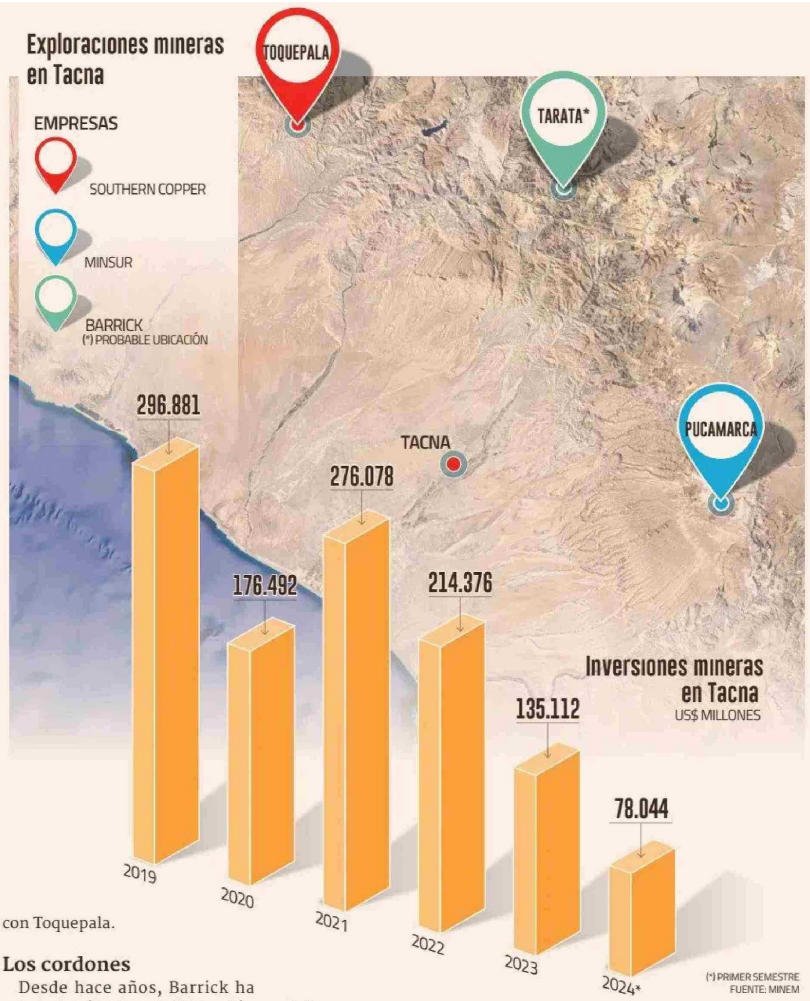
Exploraciones mineras en Tacna

EMPRESAS

SOUTHERN COPPER

MINSUR

BARRICK
(*) PROBABLE UBICACIÓN

TOQUEPALA

TARATA*

TACNA

PUCAMARCA

Inversiones mineras en Tacna
US$ MILLONES

296.881
2019

176.492
2020

276.078
2021

214.376
2022

135.112
2023

78.044
2024*

(*) PRIMER SEMESTRE
FUENTE: MINEM

con Toquepala.

Los cordones

Desde hace años, Barrick ha
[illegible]